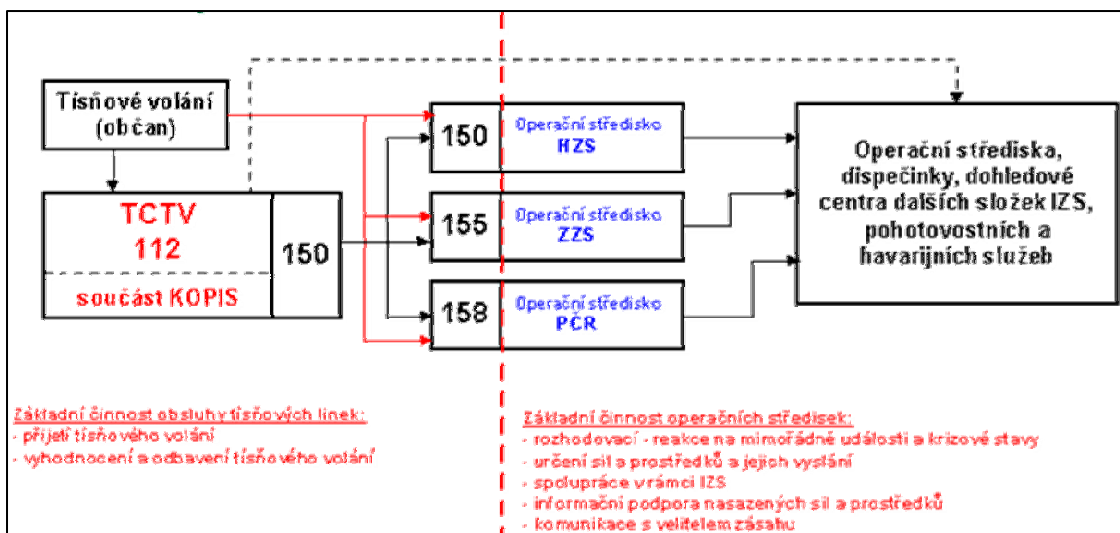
Tísňové volání (občan)

TCTV
112

součást KOPIS

150

150 Operační středisko HZS

155 Operační středisko ZZS

158 Operační středisko PČR

Operační střediska, dispečinky, dohledové centra dalších složek IZS, pohotovostních a havarijních služeb

Základní činnost obsluhy tísňových linek:
- přijetí tísňového volání
- vyhodnocení a odbavení tísňového volání

Základní činnost operačních středisek:
- rozhodovací - reakce na mimořádné události a krizové stavy
- určení sil a prostředků a jejich vyslání
- spolupráce v rámci IZS
- informační podpora nasazených sil a prostředků
- komunikace s velitelem zásahu